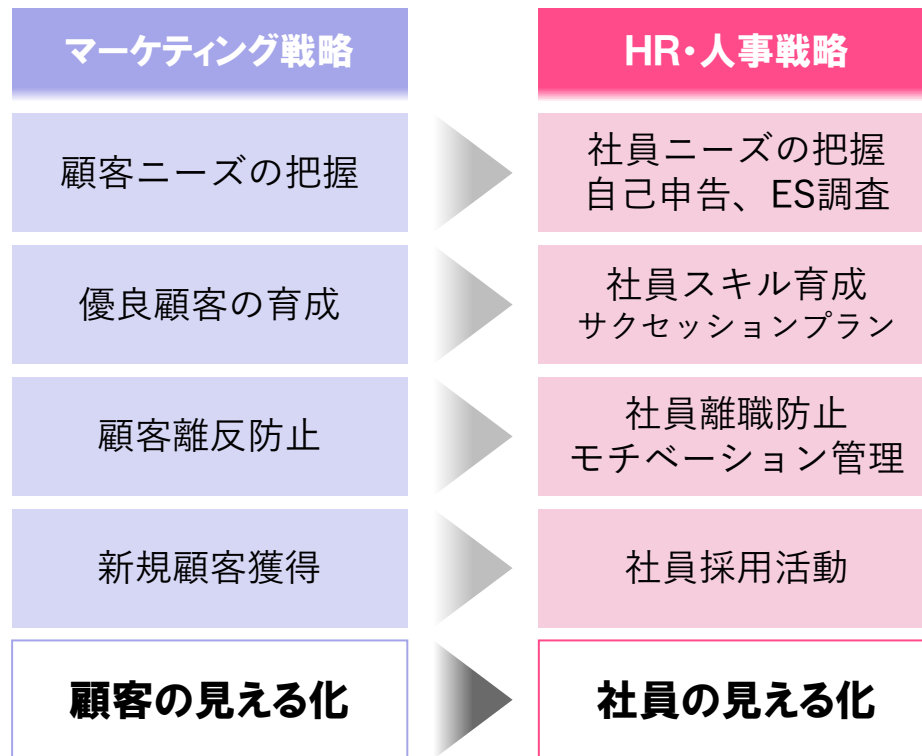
マーケティング戦略

HR・人事戦略

顧客ニーズの把握

社員ニーズの把握
自己申告、ES調査

優良顧客の育成

社員スキル育成
サクセッションプラン

顧客離反防止

社員離職防止
モチベーション管理

新規顧客獲得

社員採用活動

顧客の見える化

社員の見える化